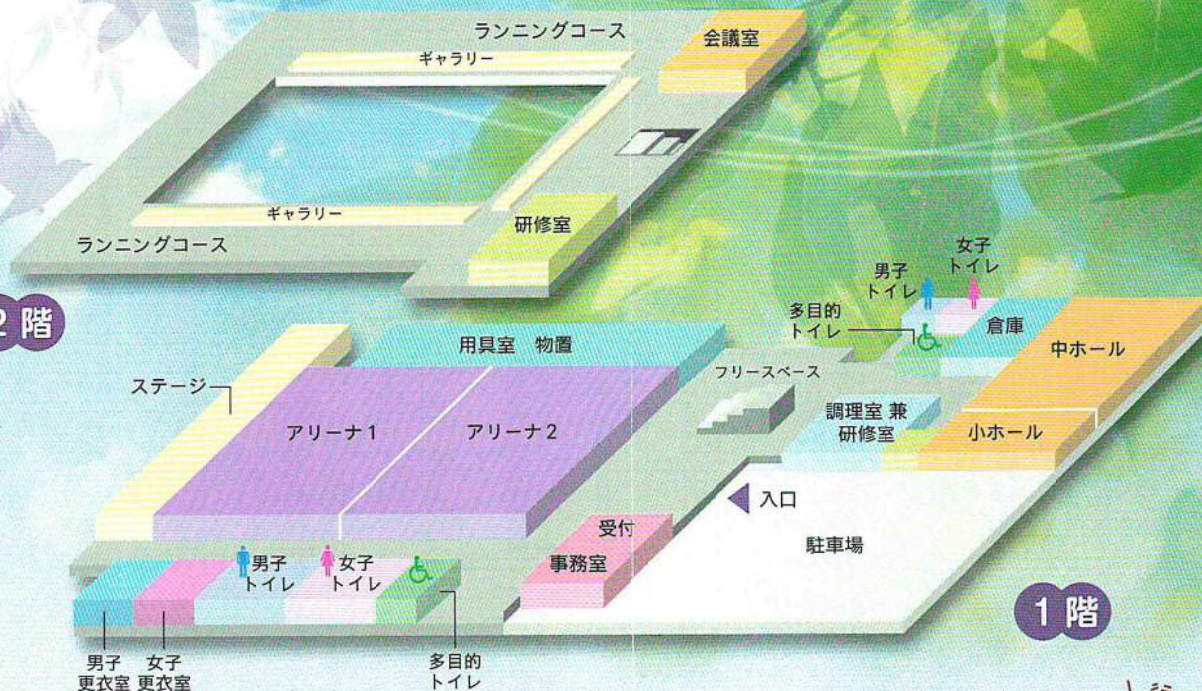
ランニングコース
会議室
ギャラリー
ギャラリー
研修室
ランニングコース
2階
女子
トイレ
男子
トイレ
多目的
トイレ
倉庫
中ホール
用具室　物置
フリースペース
ステージ
アリーナ1
アリーナ2
調理室 兼
研修室
小ホール
入口
受付
事務室
駐車場
男子
トイレ
女子
トイレ
1階
男子
更衣室
女子
更衣室
多目的
トイレ